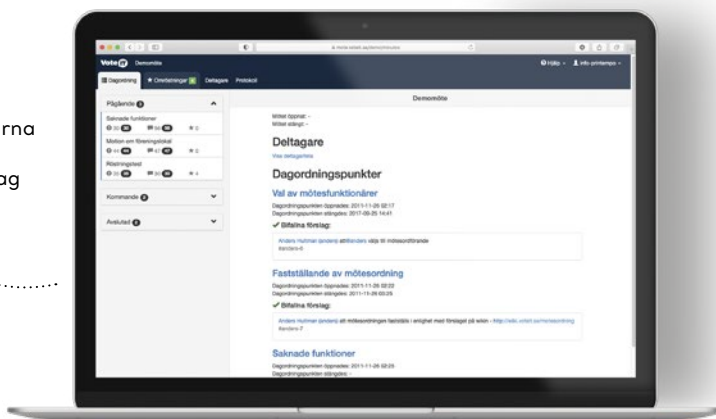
rna

ag

Vote Demomöte

Hjälp · info-printempo

Dagordning · Omröstningar · Deltagare · Protokoll

Pågående

Saknade funktioner

Motion om föreningslokal

Röstningstest

Kommande

Avslutad

Demomöte

Mötet öppnat: -
Mötet stängt: -

Deltagare

Visa deltagarlista

Dagordningspunkter

Val av mötesfunktionärer

Dagordningspunkten öppnades: 2011-11-26 02:17
Dagordningspunkten stängdes: 2017-08-25 14:41

✓ Bifallna förslag:

Anders Hultman (anders) att Kandera väljs till mötesordförande
Kandera-0

Fastställande av mötesordning

Dagordningspunkten öppnades: 2011-11-26 02:22
Dagordningspunkten stängdes: 2011-11-26 03:25

✓ Bifallna förslag:

Anders Hultman (anders) att mötesordningen fastställs i enlighet med förslaget på wikin - http://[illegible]
Kandera-7

Saknade funktioner

Dagordningspunkten öppnades: 2011-11-26 02:25
Dagordningspunkten stängdes: -